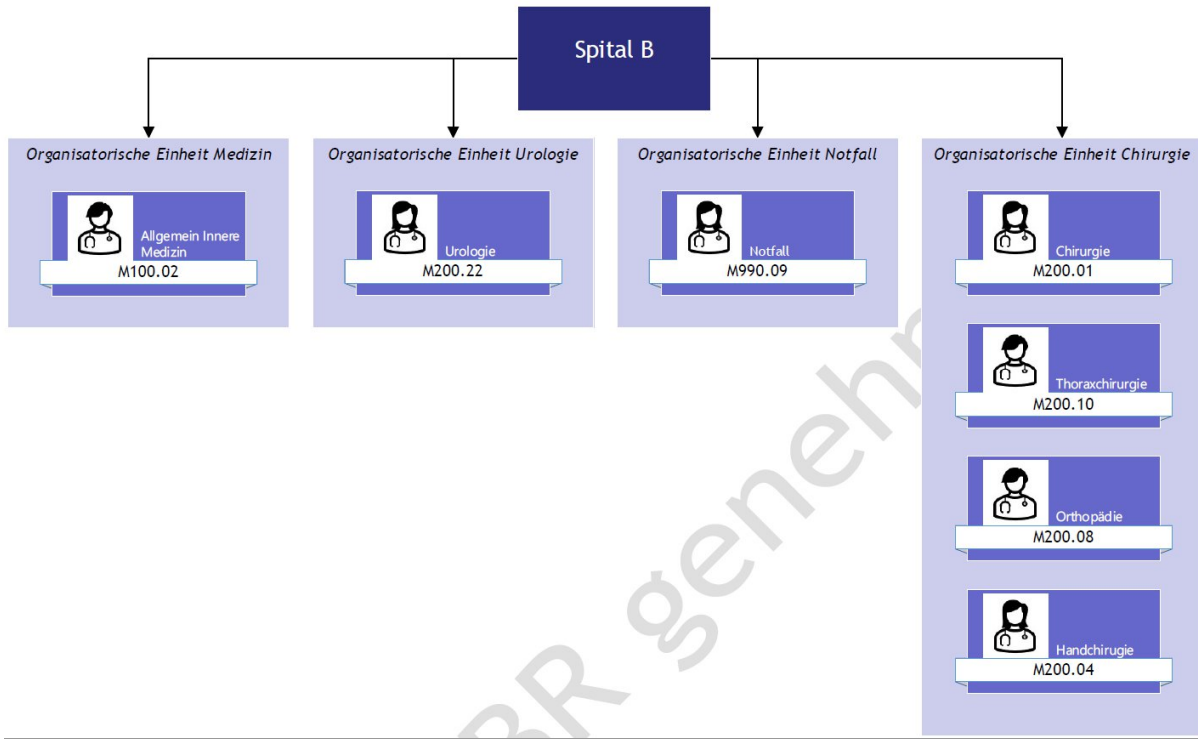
Spital B

Organisatorische Einheit Medizin

Allgemein Innere Medizin
M100.02

Organisatorische Einheit Urologie

Urologie
M200.22

Organisatorische Einheit Notfall

Notfall
M990.09

Organisatorische Einheit Chirurgie

Chirurgie
M200.01

Thoraxchirurgie
M200.10

Orthopädie
M200.08

Handchirugie
M200.04

BR genehm